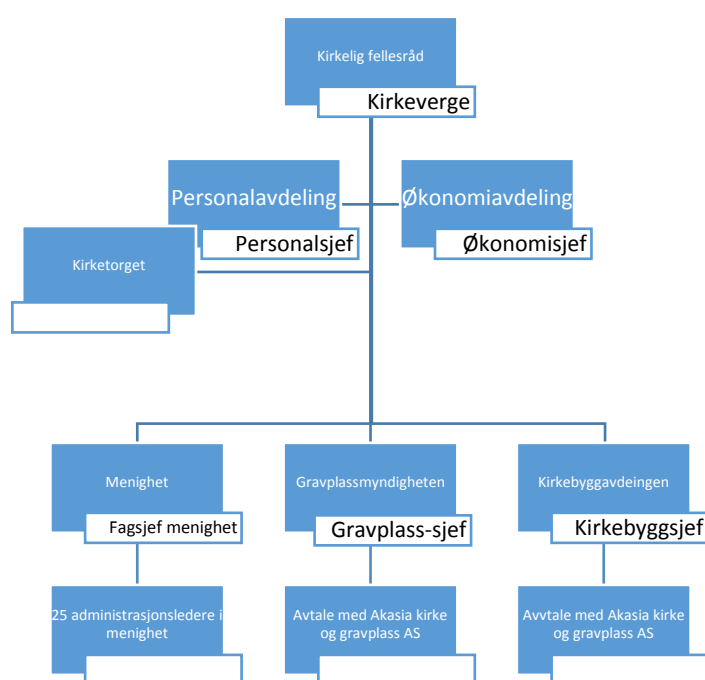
Kirkelig fellesråd
Kirkeverge

Personalavdeling
Personalsjef

Økonomiavdeling
Økonomisjef

Kirketorget

Menighet
Fagsjef menighet

Gravplassmyndigheten
Gravplass-sjef

Kirkebyggavdeingen
Kirkebyggsjef

25 administrasjonsledere i menighet

Avtale med Akasia kirke og gravplass AS

Avvtale med Akasia kirke og gravplass AS